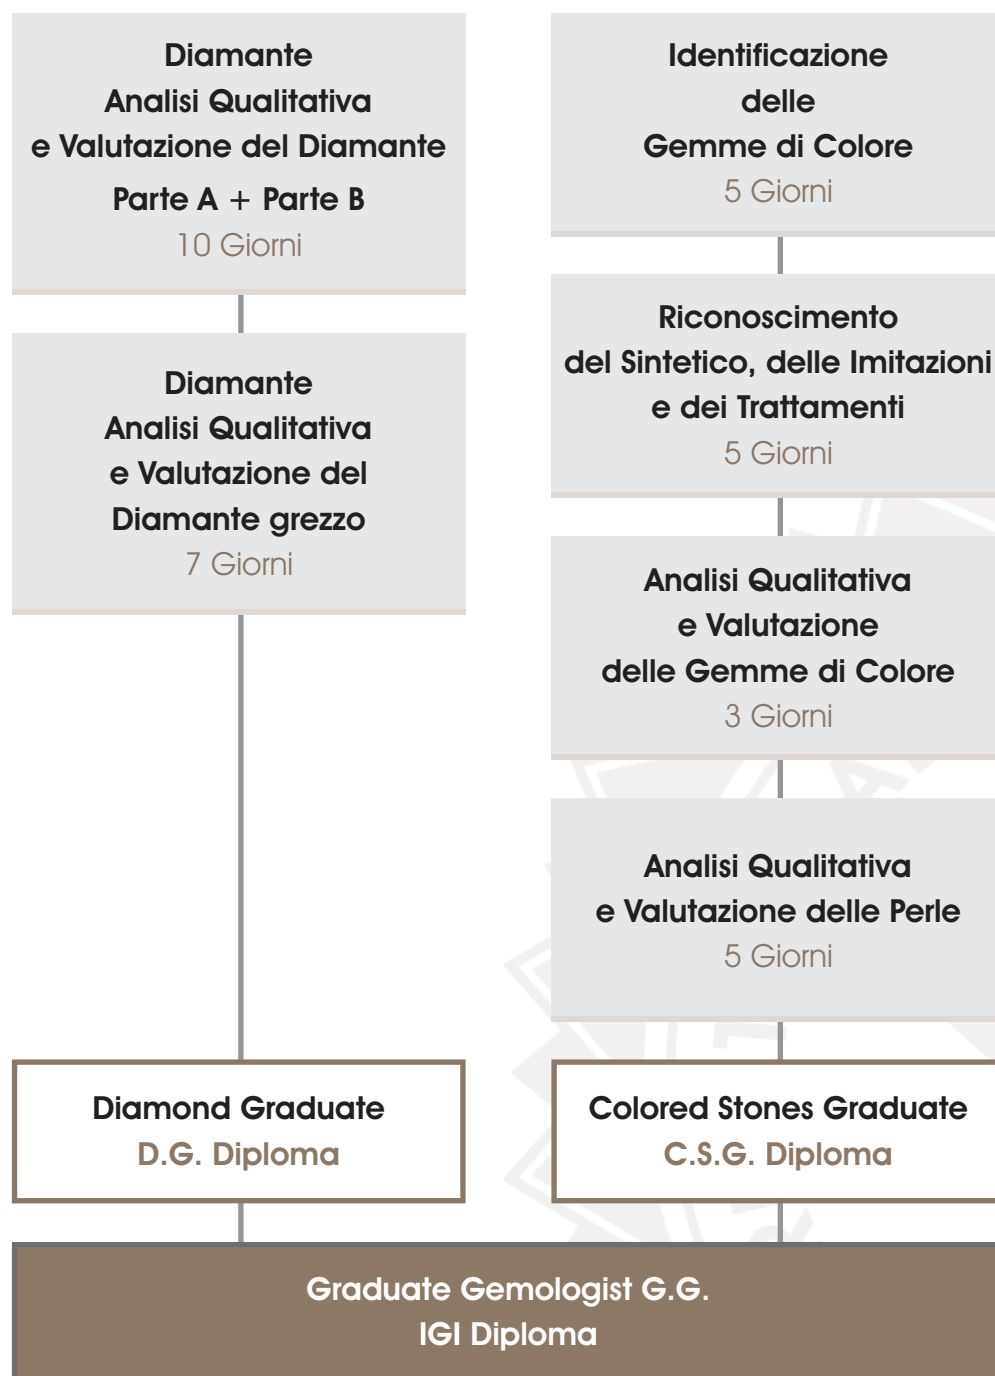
Diamante
Analisi Qualitativa
e Valutazione del Diamante
Parte A + Parte B
10 Giorni

Diamante
Analisi Qualitativa
e Valutazione del
Diamante grezzo
7 Giorni

Identificazione
delle
Gemme di Colore
5 Giorni

Riconoscimento
del Sintetico, delle Imitazioni
e dei Trattamenti
5 Giorni

Analisi Qualitativa
e Valutazione
delle Gemme di Colore
3 Giorni

Analisi Qualitativa
e Valutazione delle Perle
5 Giorni

Diamond Graduate
D.G. Diploma

Colored Stones Graduate
C.S.G. Diploma

Graduate Gemologist G.G.
IGI Diploma